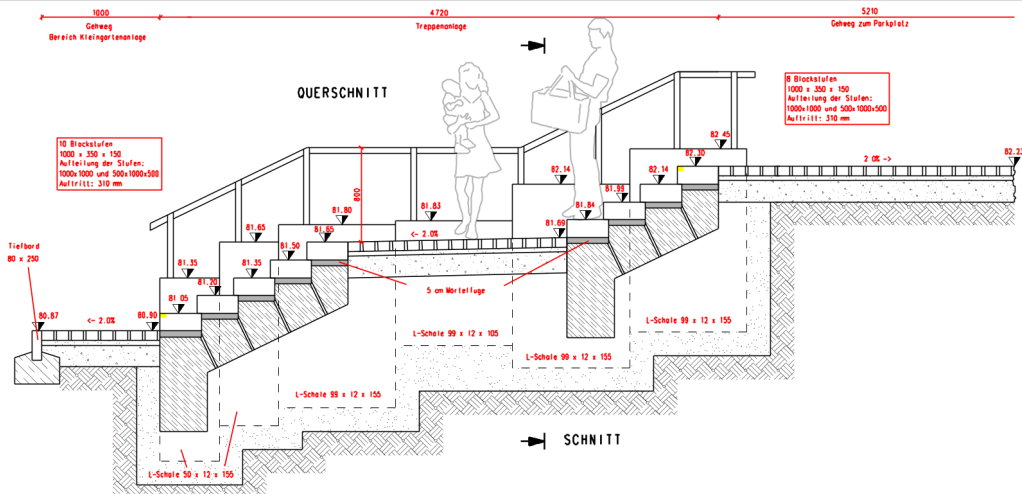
1000
Gehweg
Bereich Kleingartenanlage

4720
Treppenanlage

5210
Gehweg zum Parkplatz

QUERSCHNITT

8 Blockstufen
1000 x 350 x 150
Aufteilung der Stufen:
1000x1000 und 500x1000x500
Auftritt: 310 mm

10 Blockstufen
1000 x 350 x 150
Aufteilung der Stufen:
1000x1000 und 500x1000x500
Auftritt: 310 mm

82.45
82.30
2.0% ->
82.23
82.14
81.99
82.14
81.84
81.69
81.83
<- 2.0%
800
81.80
81.65
81.65
81.50
81.35
81.35
81.20
81.05
80.90
80.87
<- 2.0%

Tiefbord
80 x 250

5 cm Mörtelfuge

L-Schale 99 x 12 x 155
L-Schale 99 x 12 x 105
L-Schale 99 x 12 x 155
L-Schale 99 x 12 x 155
L-Schale 50 x 12 x 155

SCHNITT